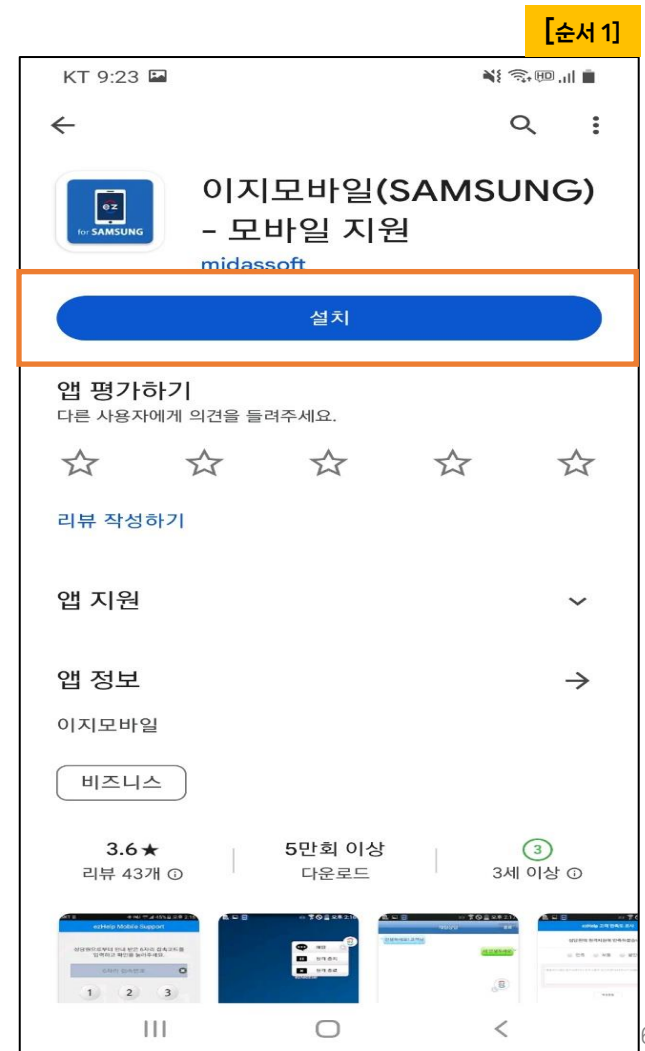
[순서 1]

KT 9:23

이지모바일(SAMSUNG) - 모바일 지원

midassoft

for SAMSUNG

설치

앱 평가하기

다른 사용자에게 의견을 들려주세요.

리뷰 작성하기

앱 지원

앱 정보

이지모바일

비즈니스

3.6★
리뷰 43개 ⓘ

5만회 이상
다운로드

3
3세 이상 ⓘ

ezHelp Mobile Support

1 2 3